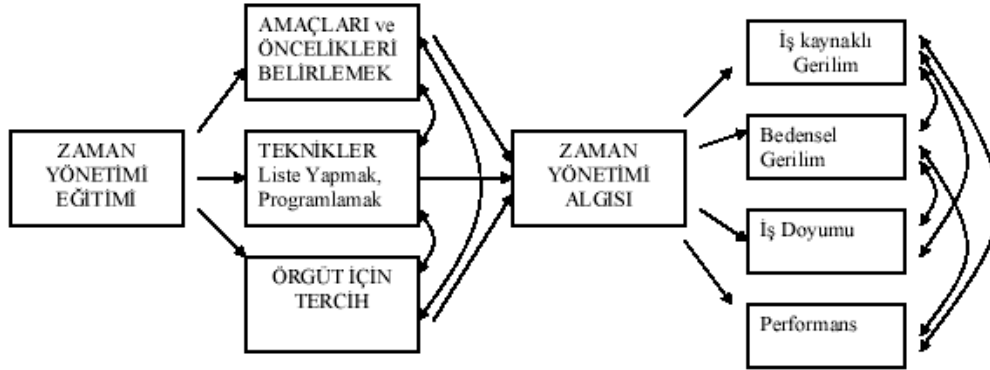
ZAMAN YÖNETİMİ EĞİTİMİ

AMAÇLARI ve ÖNCELİKLERİ BELİRLEMEK

TEKNİKLER Liste Yapmak, Programlamak

ÖRGÜT İÇİN TERCİH

ZAMAN YÖNETİMİ ALGISI

İş kaynaklı Gerilim

Bedensel Gerilim

İş Doyumu

Performans